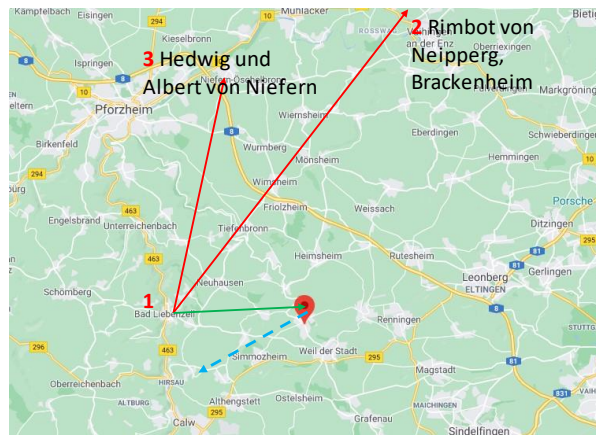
Kämpfelbach Eisingen 294 10 Mühlacker 10 Bietig
Kieselbronn ROSSWAG an der Enz Oberriexingen
Ispringen 8 Niefern-Öschelbronn
3 Hedwig und Albert von Niefern
2 Rimbot von Neipperg, Brackenheim
Pforzheim Markgröning
Birkenfeld 8 Wiernsheim Eberdingen Schwieberdingen
Wurmberg Mönsheim Hemmingen
294 Wimsheim Weissach Porsche
463 Friolzheim Ditzingen
Engelsbrand Unterreichenbach Tiefenbronn
Heimsheim Rutesheim 81 Gerlingen
463 Leonberg ELTINGEN
Schömberg Neuhausen 8
1 Bad Liebenzell Renningen
296 463 Simmozheim Weil der Stadt 295 STUTTG
Oberreichenbach HIRSAU Magstadt 81
ALTBURG Althengstett Ostelsheim MAICHINGEN 831
295 Grafenau
Calw Sindelfingen